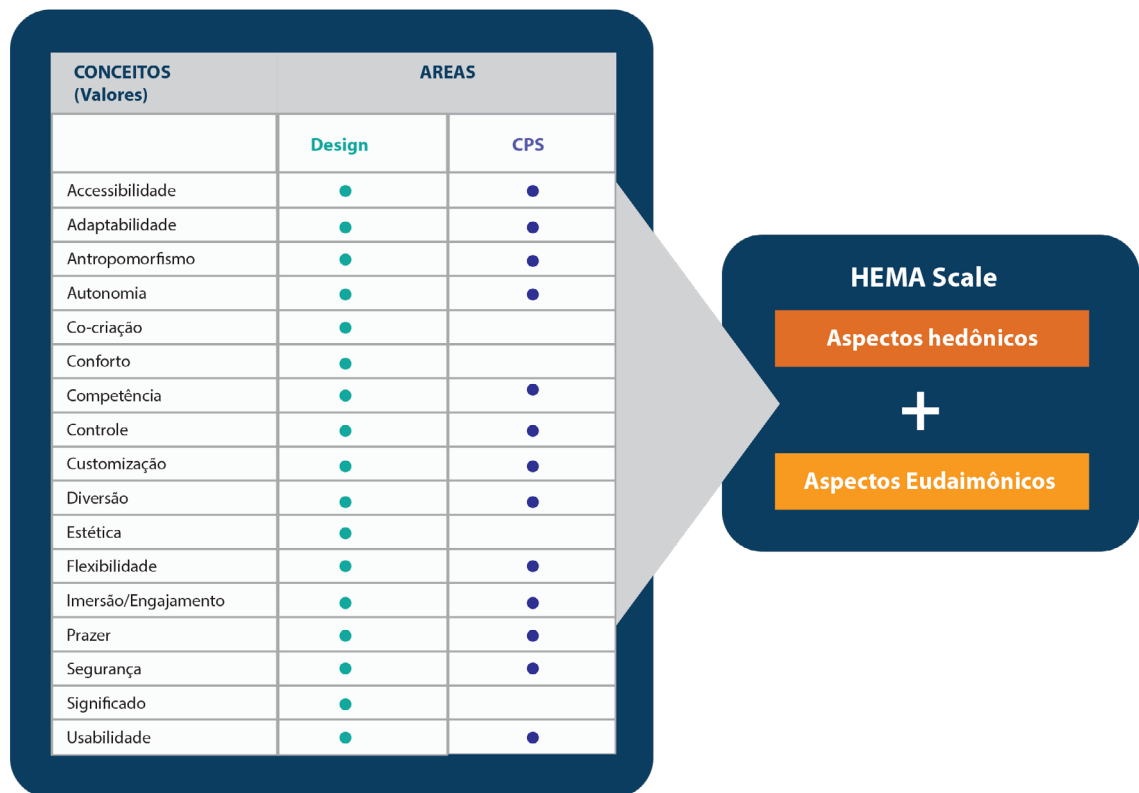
| CONCEITOS (Valores) | AREAS | |
|---|---|---|
| | Design | CPS |
| Accessibilidade | ● | ● |
| Adaptabilidade | ● | ● |
| Antropomorfismo | ● | ● |
| Autonomia | ● | ● |
| Co-criação | ● | |
| Conforto | ● | |
| Competência | ● | ● |
| Controle | ● | ● |
| Customização | ● | ● |
| Diversão | ● | ● |
| Estética | ● | |
| Flexibilidade | ● | ● |
| Imersão/Engajamento | ● | ● |
| Prazer | ● | ● |
| Segurança | ● | ● |
| Significado | ● | |
| Usabilidade | ● | ● |

HEMA Scale

Aspectos hedônicos

+

Aspectos Eudaimônicos